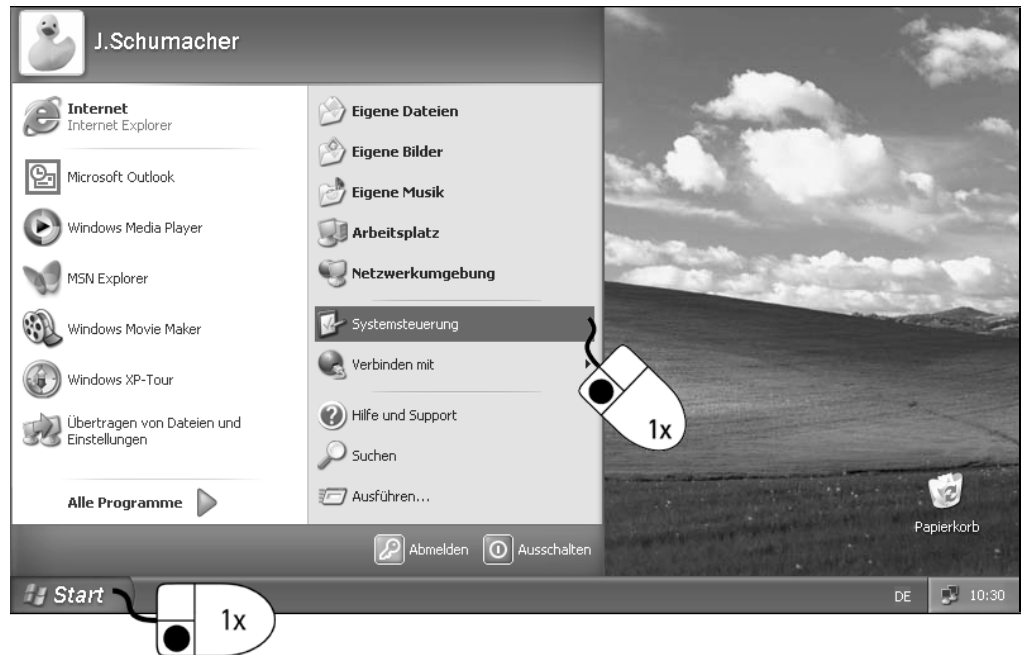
J.Schumacher

Internet
Internet Explorer

Microsoft Outlook

Windows Media Player

MSN Explorer

Windows Movie Maker

Windows XP-Tour

Übertragen von Dateien und Einstellungen

Alle Programme

Eigene Dateien

Eigene Bilder

Eigene Musik

Arbeitsplatz

Netzwerkumgebung

Systemsteuerung

Verbinden mit

Hilfe und Support

Suchen

Ausführen...

Abmelden

Ausschalten

1x

Papierkorb

Start

1x

DE

10:30